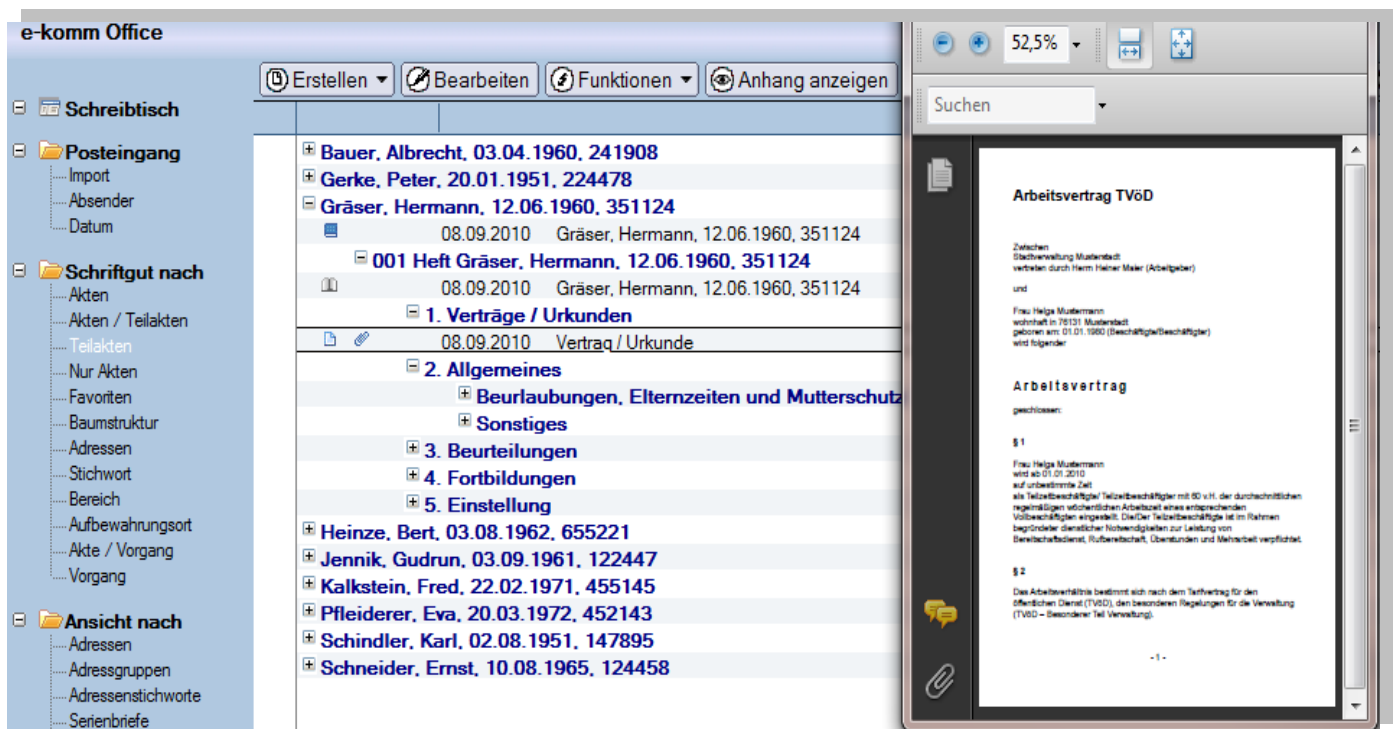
e-komm Office

Schreibtisch
Posteingang
Import
Absender
Datum
Schriftgut nach
Akten
Akten / Teilakten
Teilakten
Nur Akten
Favoriten
Baumstruktur
Adressen
Stichwort
Bereich
Aufbewahrungsort
Akte / Vorgang
Vorgang
Ansicht nach
Adressen
Adressgruppen
Adressenstichworte
Serienbriefe

Erstellen
Bearbeiten
Funktionen
Anhang anzeigen

Bauer, Albrecht, 03.04.1960, 241908
Gerke, Peter, 20.01.1951, 224478
Gräser, Hermann, 12.06.1960, 351124
08.09.2010 Gräser, Hermann, 12.06.1960, 351124
001 Heft Gräser, Hermann, 12.06.1960, 351124
08.09.2010 Gräser, Hermann, 12.06.1960, 351124
1. Verträge / Urkunden
08.09.2010 Vertrag / Urkunde
2. Allgemeines
Beurlaubungen, Elternzeiten und Mutterschutz
Sonstiges
3. Beurteilungen
4. Fortbildungen
5. Einstellung
Heinze, Bert, 03.08.1962, 655221
Jennik, Gudrun, 03.09.1961, 122447
Kalkstein, Fred, 22.02.1971, 455145
Pfleiderer, Eva, 20.03.1972, 452143
Schindler, Karl, 02.08.1951, 147895
Schneider, Ernst, 10.08.1965, 124458

52,5%
Suchen

Arbeitsvertrag TVöD

Zwischen
Stadtverwaltung Musterstadt
vertreten durch Herrn Heiner Maier (Arbeitgeber)

und

Frau Helga Mustermann
wohnhaft in 76131 Musterstadt
geboren am: 01.01.1960 (Beschäftigte/Beschäftigter)
wird folgender

Arbeitsvertrag

geschlossen:

§ 1

Frau Helga Mustermann
wird ab 01.01.2010
auf unbestimmte Zeit
als Teilzeitbeschäftigte/ Teilzeitbeschäftigter mit 60 v.H. der durchschnittlichen regelmäßigen wöchentlichen Arbeitszeit eines entsprechenden Vollbeschäftigten eingestellt. Die/Der Teilzeitbeschäftigte ist im Rahmen begründeter dienstlicher Notwendigkeiten zur Leistung von Bereitschaftsdienst, Rufbereitschaft, Überstunden und Mehrarbeit verpflichtet.

§ 2

Das Arbeitsverhältnis bestimmt sich nach dem Tarifvertrag für den öffentlichen Dienst (TVöD), den besonderen Regelungen für die Verwaltung (TVöD – Besonderer Teil Verwaltung).

- 1 -